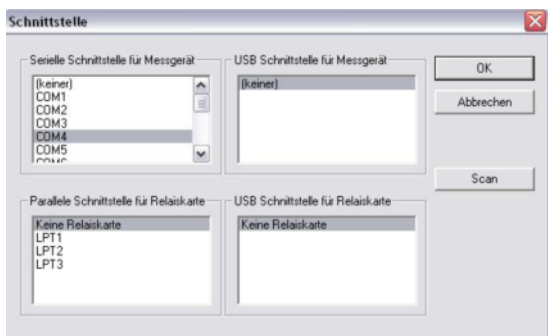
Schnittstelle

Serielle Schnittstelle für Messgerät
(keiner)
COM1
COM2
COM3
COM4
COM5
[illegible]

USB Schnittstelle für Messgerät
(keiner)

OK

Abbrechen

Scan

Parallele Schnittstelle für Relaiskarte
Keine Relaiskarte
LPT1
LPT2
LPT3

USB Schnittstelle für Relaiskarte
Keine Relaiskarte